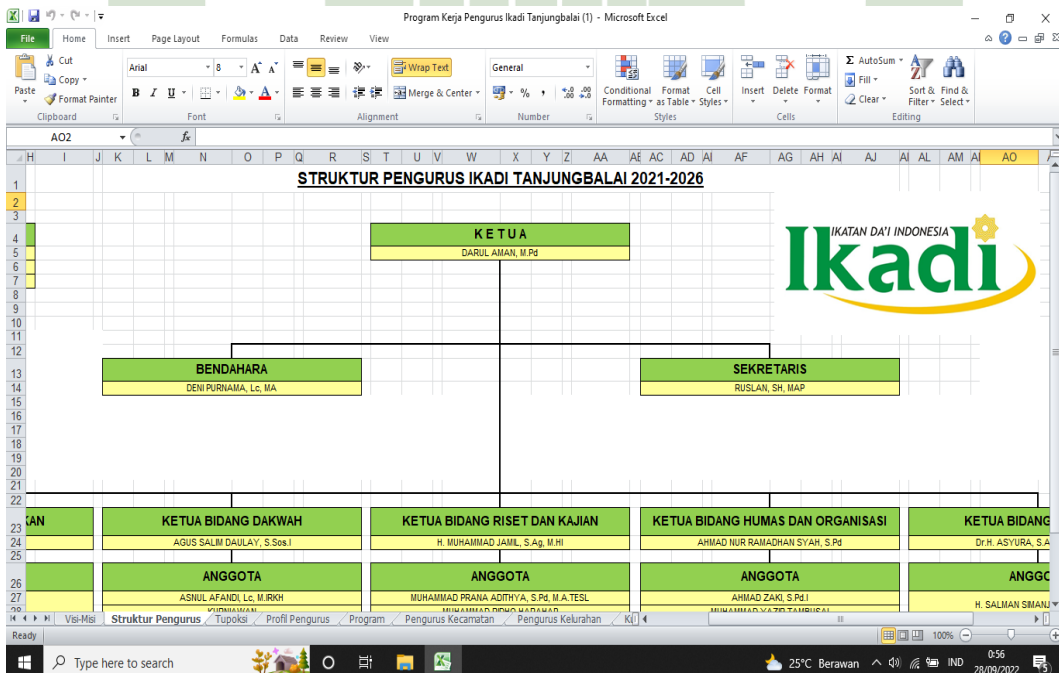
Program Kerja Pengurus Ikadi Tanjungbalai (1) - Microsoft Excel

File Home Insert Page Layout Formulas Data Review View

Cut
Copy
Paste
Format Painter
Clipboard
Arial 8
Font
Wrap Text
Merge & Center
Alignment
General
Number
Conditional Formatting
Format as Table
Cell Styles
Styles
Insert Delete Format
Cells
AutoSum
Fill
Clear
Sort & Filter
Find & Select
Editing

AO2

STRUKTUR PENGURUS IKADI TANJUNGBALAI 2021-2026

IKATAN DA'I INDONESIA
Ikadi

KETUA
DARUL AMAN, M.Pd

BENDAHARA
DENI PURNAMA, Lc, MA

SEKRETARIS
RUSLAN, SH, MAP

KAN

KETUA BIDANG DAKWAH
AGUS SALIM DAULAY, S.Sos.I

KETUA BIDANG RISET DAN KAJIAN
H. MUHAMMAD JAMIL, S.Ag, M.HI

KETUA BIDANG HUMAS DAN ORGANISASI
AHMAD NUR RAMADHAN SYAH, S.Pd

KETUA BIDANG
Dr.H. ASYURA, S.A

ANGGOTA
ASNUL AFANDI, Lc, M.IRKH
KURNIAWAN

ANGGOTA
MUHAMMAD PRANA ADITHYA, S.Pd, M.A.TESL
MUHAMMAD RIDHO HARAHAP

ANGGOTA
AHMAD ZAKI, S.Pd.I
MUHAMMAD YAZID TAMBUSAI

ANGGO
H. SALMAN SIMANJ

Visi-Misi | Struktur Pengurus | Tupoksi | Profil Pengurus | Program | Pengurus Kecamatan | Pengurus Kelurahan | K

Ready
100%

Type here to search
25°C Berawan
IND
0:56
28/09/2022